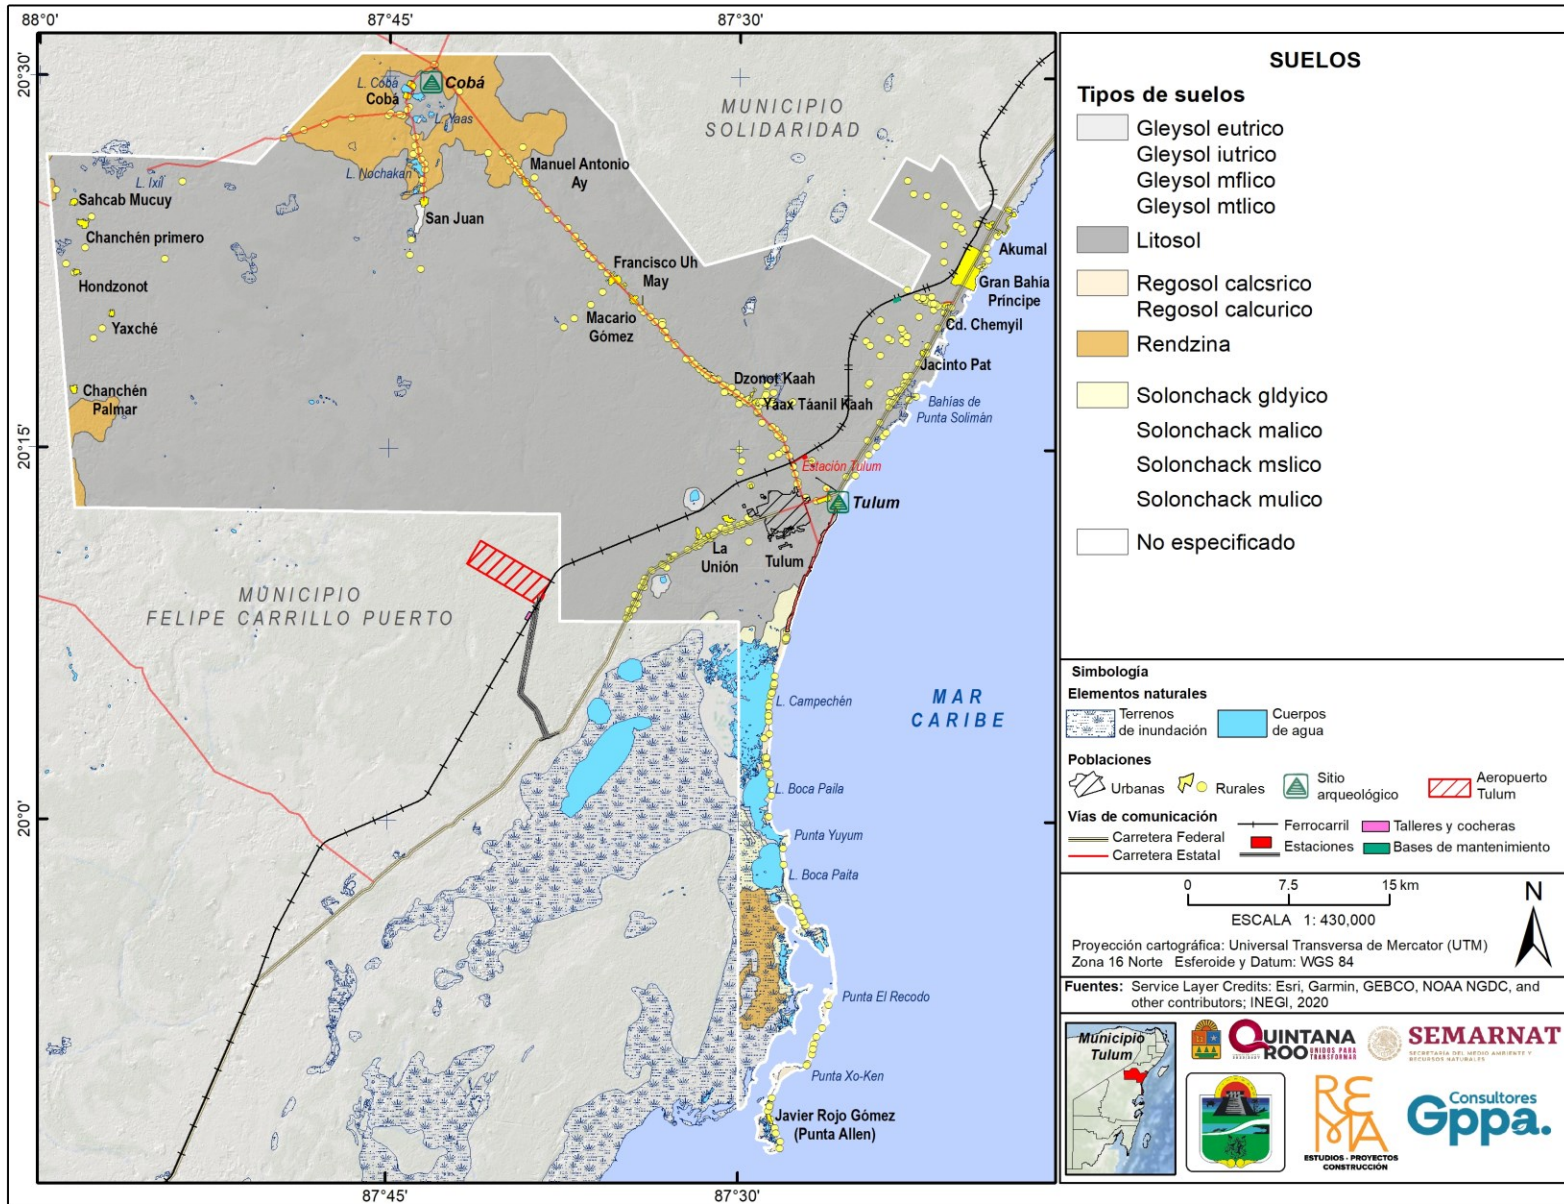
88°0' 87°45' 87°30'

20°30' 20°15' 20°0'

MUNICIPIO SOLIDARIDAD

L. Cobá
Cobá
Cobá
L. Yaas
L. Nochakan
L. Ixil
Sahcab Mucuy
Chanchén primero
Hondzonot
Yaxché
Chanchén Palmar
San Juan
Manuel Antonio Ay
Francisco Uh May
Macario Gómez
Dzonot Kaah
Yaax Táanil Kaah
Akumal
Gran Bahía Príncipe
Cd. Chemyil
Jacinto Pat
Bahías de Punta Solimán
Estación Tulum
Tulum
La Unión
Tulum

MUNICIPIO FELIPE CARRILLO PUERTO

MAR CARIBE

L. Campechén
L. Boca Paila
Punta Yuyum
L. Boca Paita
Punta El Recodo
Punta Xo-Ken
Javier Rojo Gómez (Punta Allen)

87°45' 87°30'

SUELOS

Tipos de suelos
Gleysol eutrico
Gleysol iutrico
Gleysol mflico
Gleysol mtlico
Litosol
Regosol calcsrico
Regosol calcurico
Rendzina
Solonchack gldyico
Solonchack malico
Solonchack mslico
Solonchack mulico
No especificado

Simbología
Elementos naturales
Terrenos de inundación
Cuerpos de agua
Poblaciones
Urbanas
Rurales
Sitio arqueológico
Aeropuerto Tulum
Vías de comunicación
Carretera Federal
Carretera Estatal
Ferrocarril
Estaciones
Talleres y cocheras
Bases de mantenimiento

0 7.5 15 km
ESCALA 1: 430,000
N
Proyección cartográfica: Universal Transversa de Mercator (UTM)
Zona 16 Norte Esferoide y Datum: WGS 84

Fuentes: Service Layer Credits: Esri, Garmin, GEBCO, NOAA NGDC, and other contributors; INEGI, 2020

Municipio Tulum

QUINTANA ROO UNIDOS PARA TRANSFORMAR
SEMARNAT SECRETARÍA DEL MEDIO AMBIENTE Y RECURSOS NATURALES
REMA ESTUDIOS - PROYECTOS CONSTRUCCIÓN
Consultores Gppa.